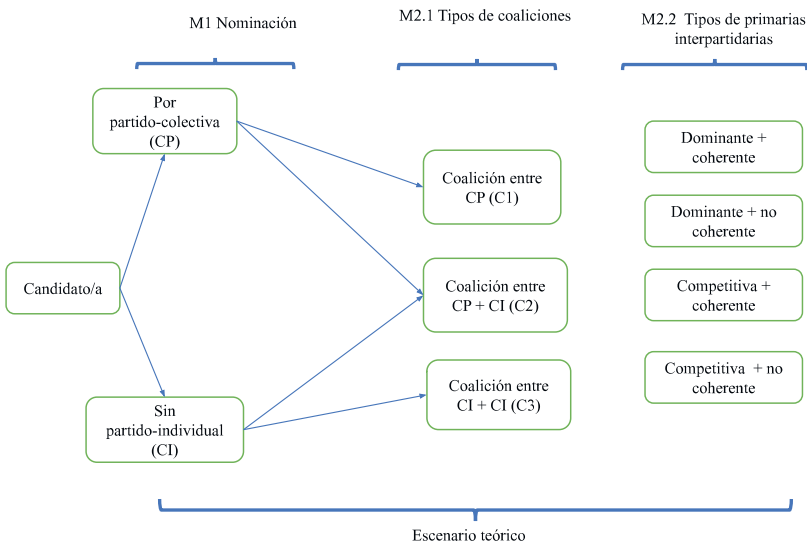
M1 Nominación

M2.1 Tipos de coaliciones

M2.2 Tipos de primarias interpartidarias

Por partido-colectiva (CP)

Candidato/a

Sin partido-individual (CI)

Coalición entre CP (C1)

Coalición entre CP + CI (C2)

Coalición entre CI + CI (C3)

Dominante + coherente

Dominante + no coherente

Competitiva + coherente

Competitiva + no coherente

Escenario teórico